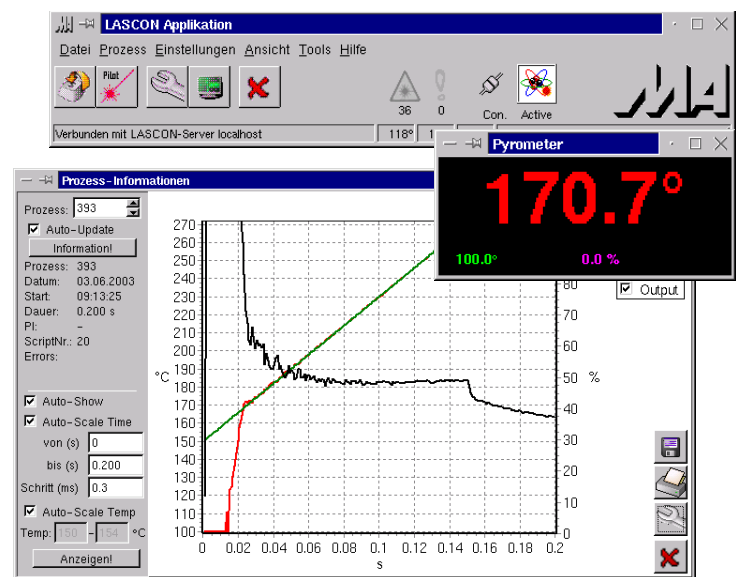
LASCON Applikation

Datei Prozess Einstellungen Ansicht Tools Hilfe

Pilot

36 0 Con. Active

Verbunden mit LASCON-Server localhost 118° 1

Pyrometer

170.7°

100.0° 0.0 %

Prozess-Informationen

Prozess: 393

Auto-Update

Information!

Prozess: 393
Datum: 03.06.2003
Start: 09:13:25
Dauer: 0.200 s
PI: -
ScriptNr.: 20
Errors:

Auto-Show

Auto-Scale Time

von (s) 0

bis (s) 0.200

Schritt (ms) 0.3

Auto-Scale Temp

Temp: 150 - 154 °C

Anzeigen!

Output

270
260
250
240
230
220
210
200
190
180
170
160
150
140
130
120
110
100

°C

80
70
60
50
40
30
20
10
0

%

0 0.02 0.04 0.06 0.08 0.1 0.12 0.14 0.16 0.18 0.2

s